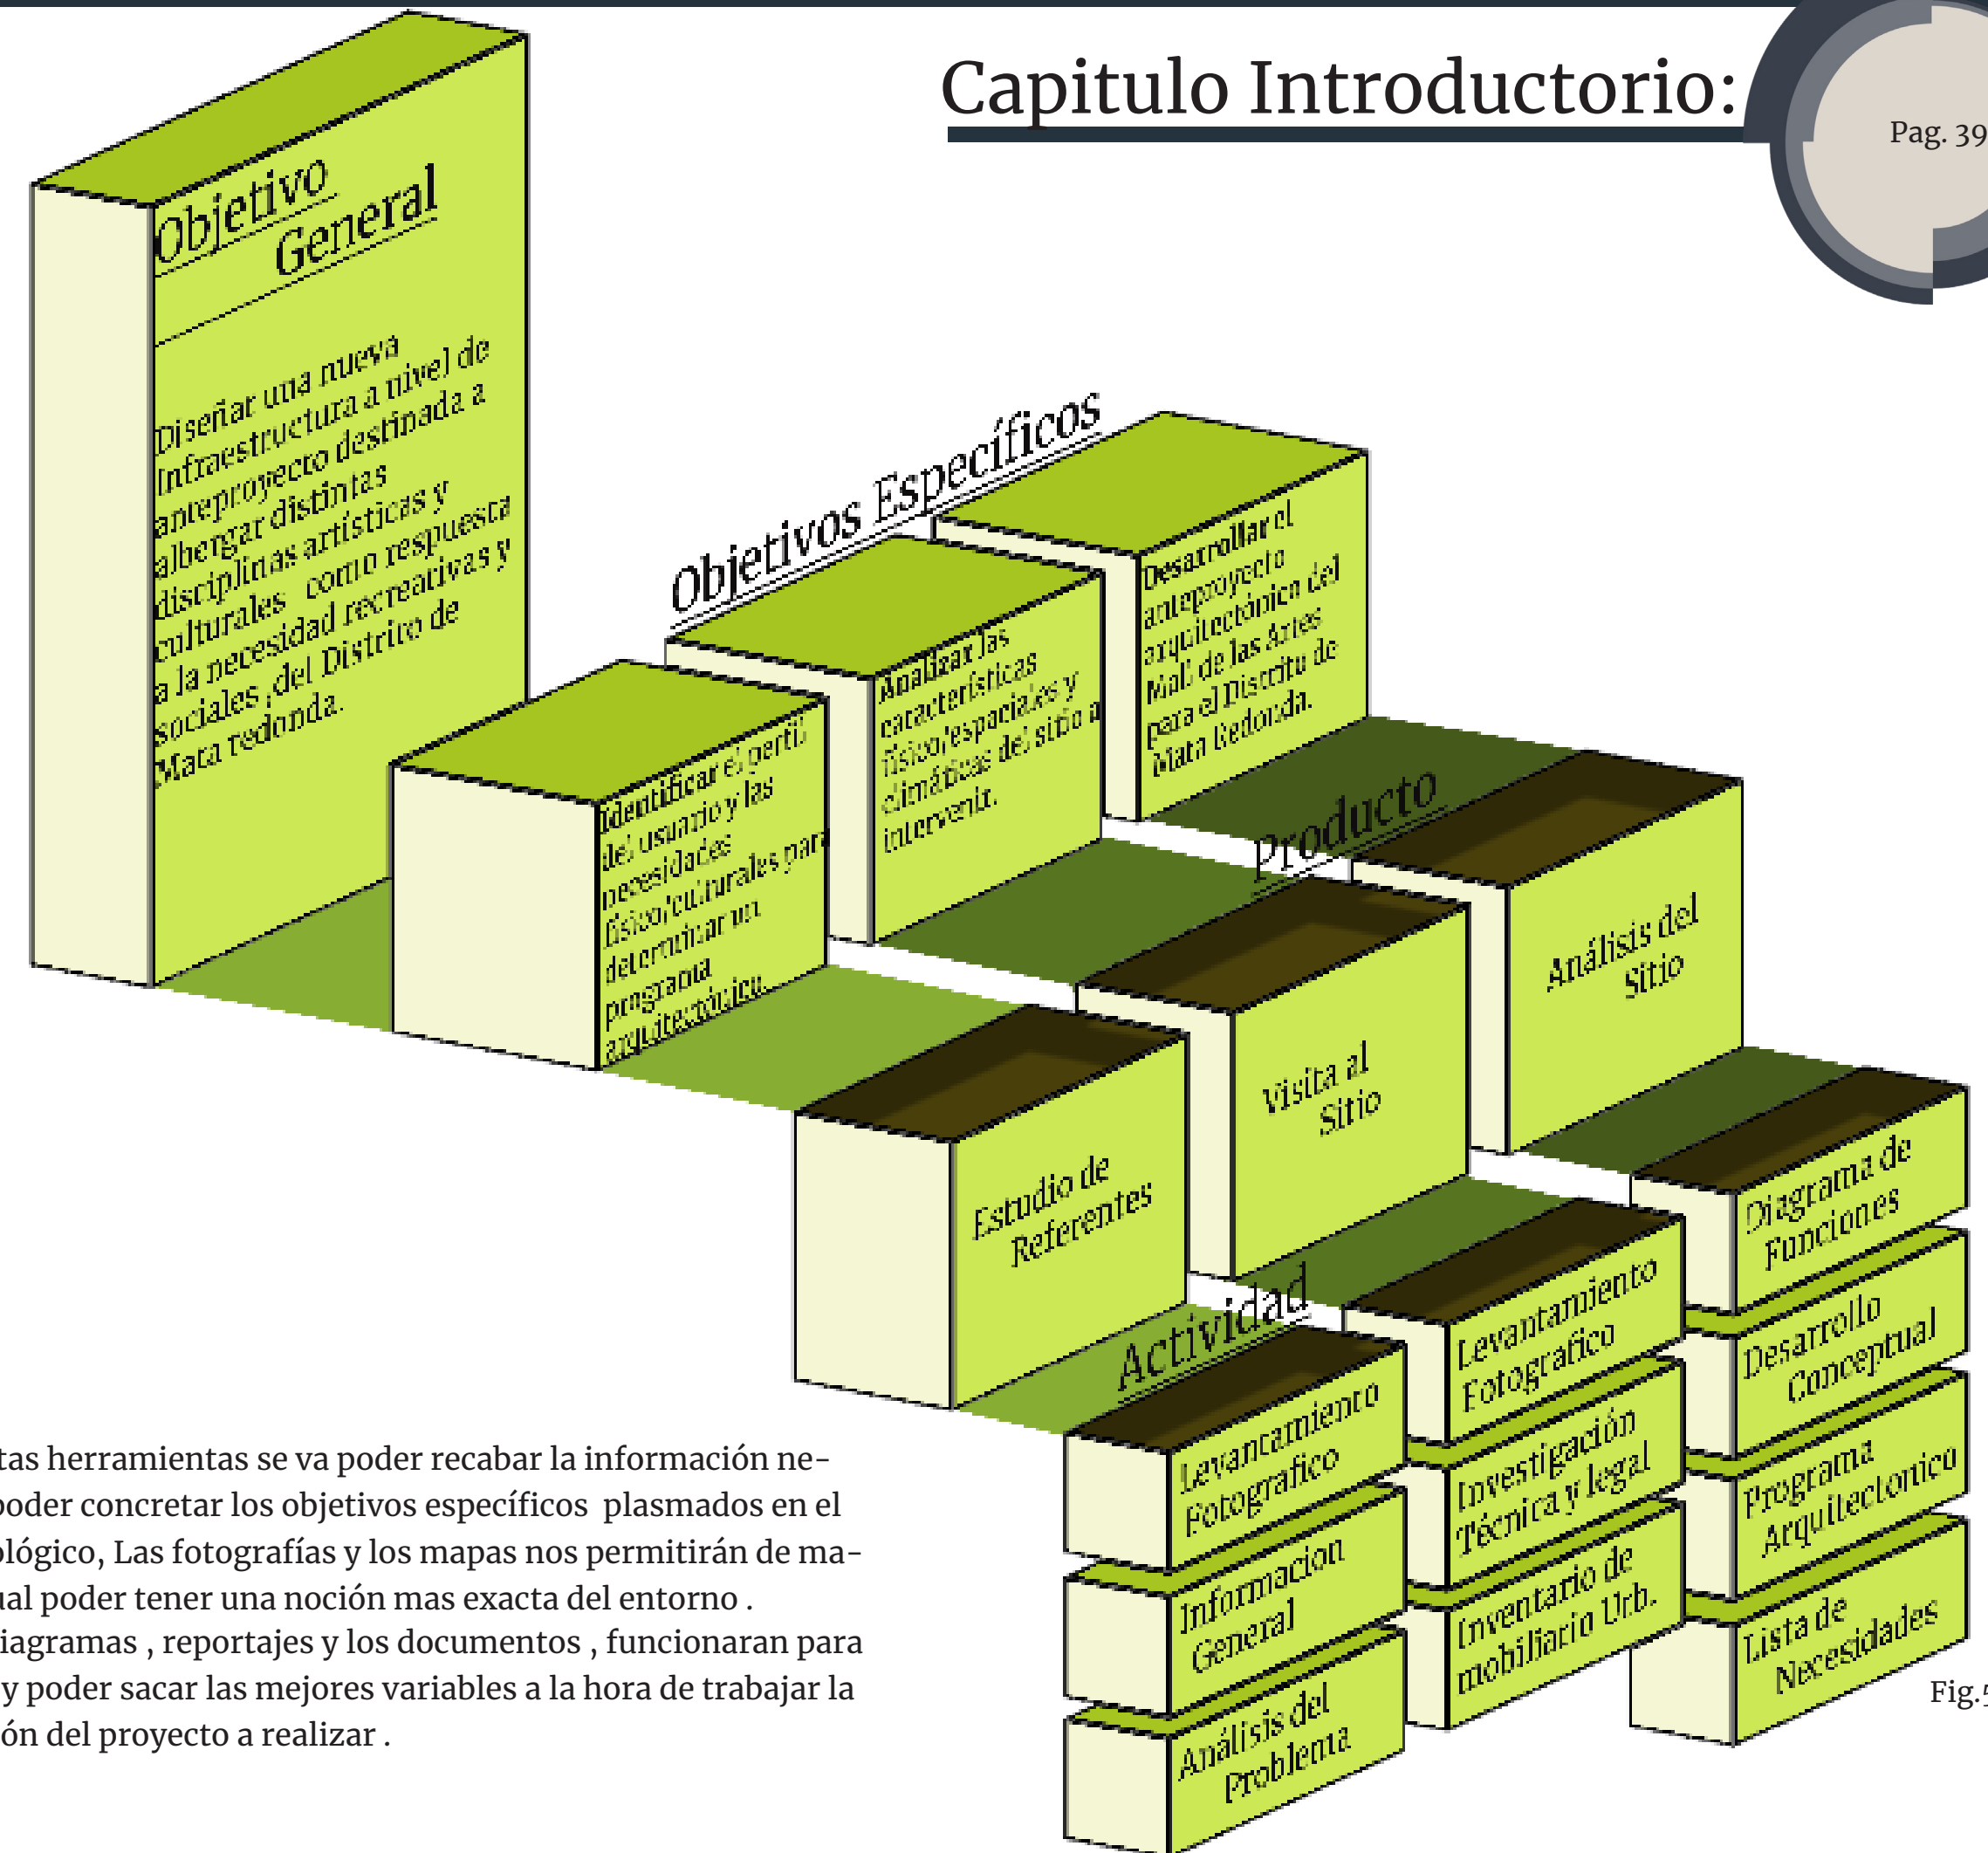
Capitulo Introductorio:

Pag. 39

Objetivo General

Diseñar una nueva Infraestructura a nivel de anteproyecto destinada a albergar distintas disciplinas artísticas y culturales como respuesta a la necesidad recreativas y sociales, del Distrito de Mata redonda.

Objetivos Específicos

Identificar el perfil del usuario y las necesidades físico/culturales para determinar un programa arquitectónico.

Analizar las características físico/espaciales y climáticas del sitio a intervenir.

Desarrollar el anteproyecto arquitectónico del Mall de las Artes para el Distrito de Mata Redonda.

Producto

Estudio de Referentes

Visita al Sitio

Análisis del Sitio

Actividad

Levantamiento Fotografico

Informacion General

Análisis del Problema

Levantamiento Fotografico

Investigación Técnica y legal

Inventario de mobiliario Urb.

Diagrama de Funciones

Desarrollo Conceptual

Programa Arquitectonico

Lista de Necesidades

Fig.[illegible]

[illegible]tas herramientas se va poder recabar la información ne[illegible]poder concretar los objetivos específicos plasmados en el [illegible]lógico, Las fotografías y los mapas nos permitirán de ma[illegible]ual poder tener una noción mas exacta del entorno . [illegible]iagramas , reportajes y los documentos , funcionaran para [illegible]y poder sacar las mejores variables a la hora de trabajar la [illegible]ón del proyecto a realizar .